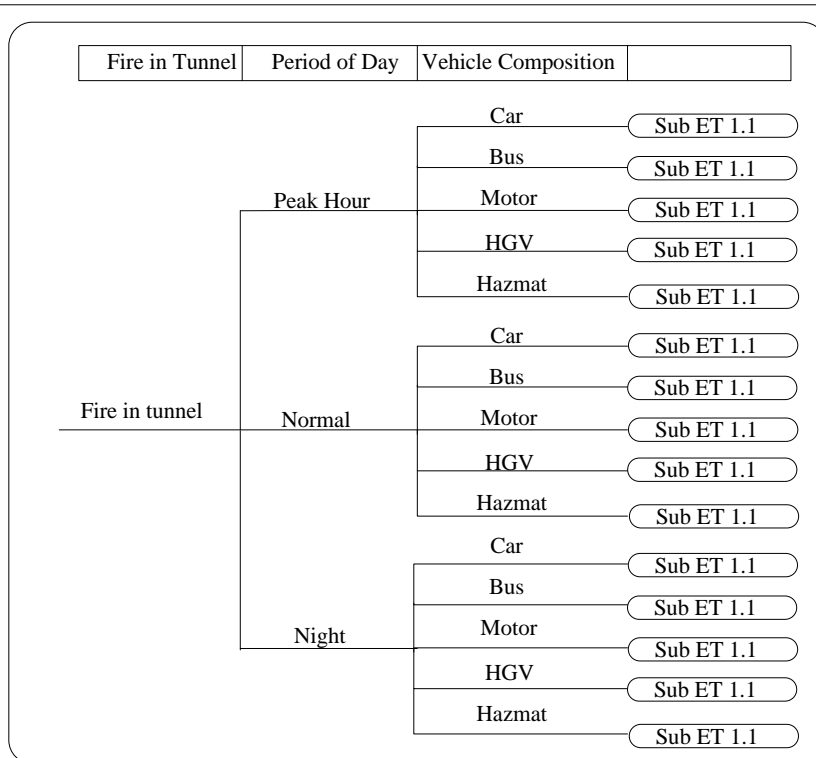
| Fire in Tunnel | Period of Day | Vehicle Composition | |
|---|---|---|---|

Fire in tunnel

Peak Hour
Car
Sub ET 1.1
Bus
Sub ET 1.1
Motor
Sub ET 1.1
HGV
Sub ET 1.1
Hazmat
Sub ET 1.1

Normal
Car
Sub ET 1.1
Bus
Sub ET 1.1
Motor
Sub ET 1.1
HGV
Sub ET 1.1
Hazmat
Sub ET 1.1

Night
Car
Sub ET 1.1
Bus
Sub ET 1.1
Motor
Sub ET 1.1
HGV
Sub ET 1.1
Hazmat
Sub ET 1.1